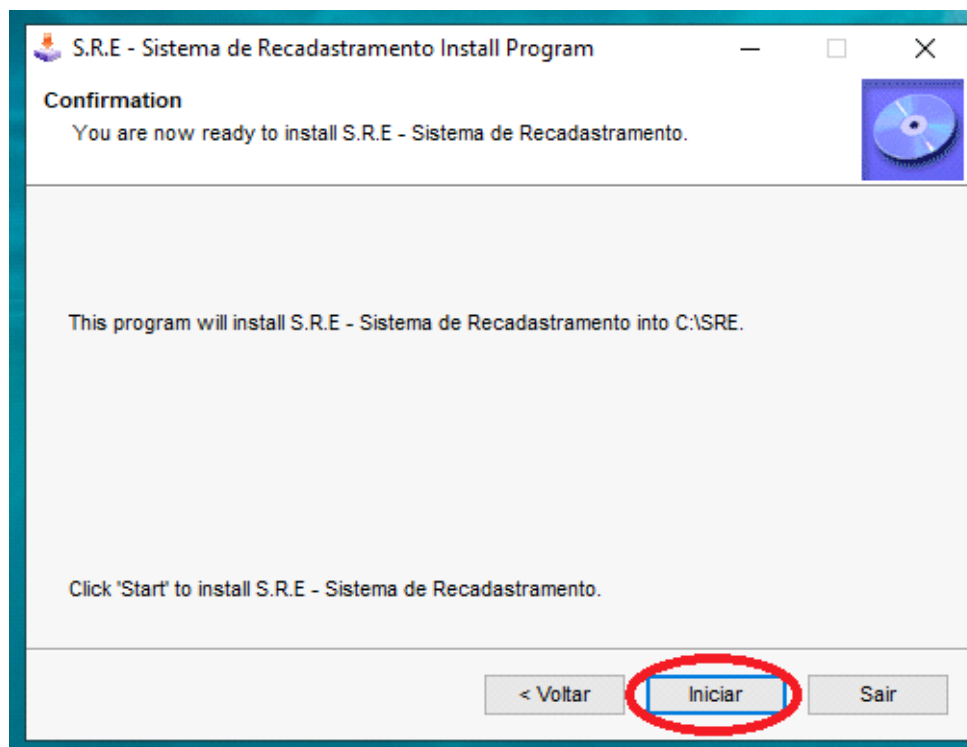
S.R.E - Sistema de Recadastramento Install Program

Confirmation
You are now ready to install S.R.E - Sistema de Recadastramento.

This program will install S.R.E - Sistema de Recadastramento into C:\SRE.

Click 'Start' to install S.R.E - Sistema de Recadastramento.

< Voltar
Iniciar
Sair